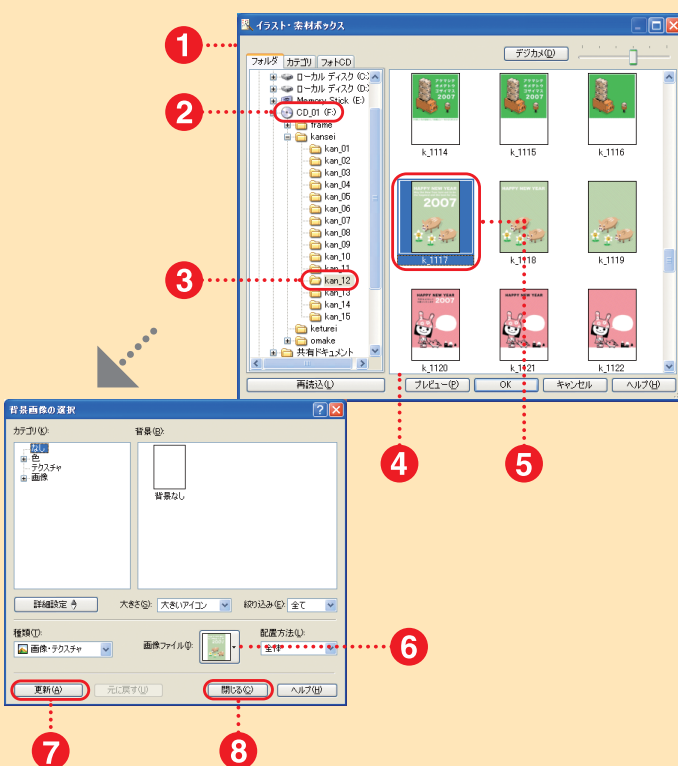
1

イラスト・素材ボックス

デジカメ(D)

フォルダ　カテゴリ　フォトCD

ローカル ディスク (C:)
ローカル ディスク (D:)
Memory Stick (E:)
CD_01 (F:)
frame
kansei
kan_01
kan_02
kan_03
kan_04
kan_05
kan_06
kan_07
kan_08
kan_09
kan_10
kan_11
kan_12
kan_13
kan_14
kan_15
keturei
omake
共有ドキュメント

2

3

k_1114　k_1115　k_1116

HAPPY NEW YEAR 2007

k_1117　k_1118　k_1119

HAPPY NEW YEAR 2007

k_1120　k_1121　k_1122

再読込(L)　プレビュー(P)　OK　キャンセル　ヘルプ(H)

背景画像の選択

カテゴリ(K):
なし
色
テクスチャ
画像

背景(B):
背景なし

詳細設定

大きさ(S): 大きいアイコン

絞り込み(F): 全て

種類(T):
画像・テクスチャ

画像ファイル(I):

配置方法(L):
全体

更新(A)　元に戻す(U)　閉じる(C)　ヘルプ(H)

4

5

6

7

8